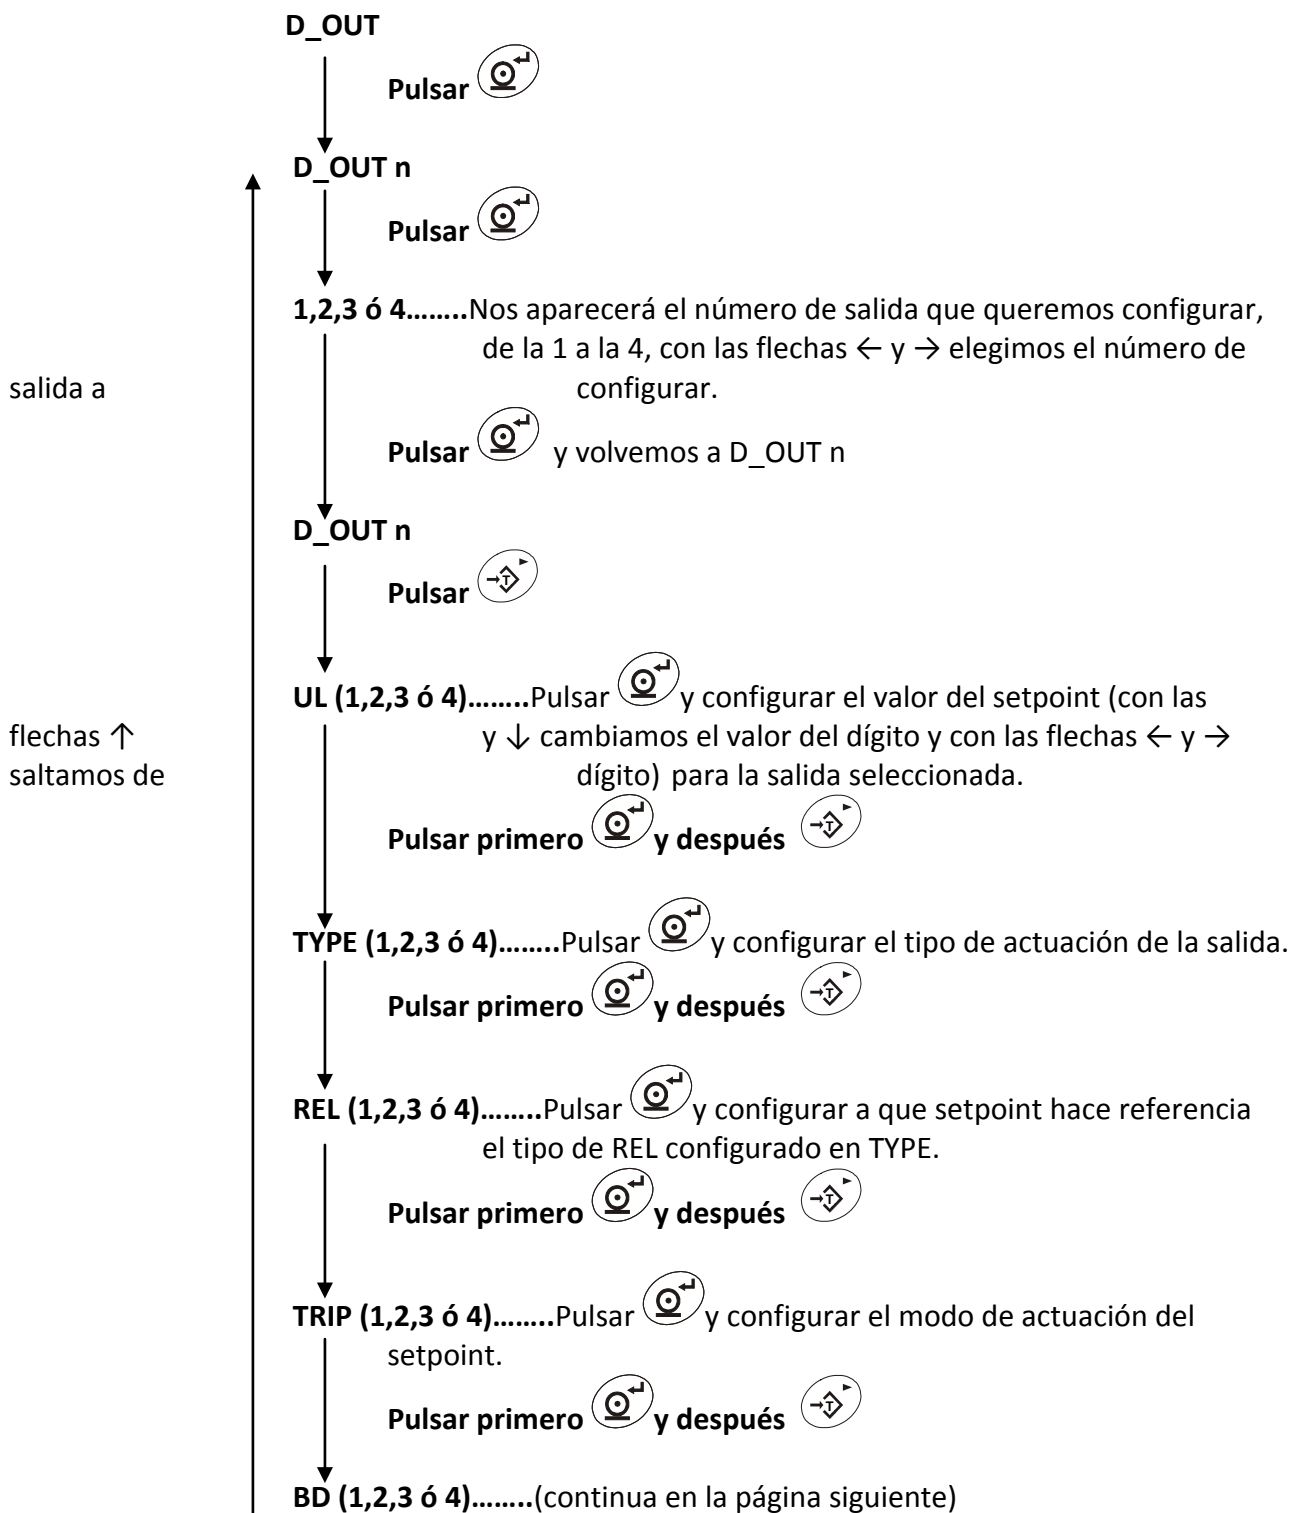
D_OUT

Pulsar

D_OUT n

Pulsar

1,2,3 ó 4……..Nos aparecerá el número de salida que queremos configurar, de la 1 a la 4, con las flechas ← y → elegimos el número de salida a configurar.

Pulsar y volvemos a D_OUT n

D_OUT n

Pulsar

UL (1,2,3 ó 4)……..Pulsar y configurar el valor del setpoint (con las flechas ↑ y ↓ cambiamos el valor del dígito y con las flechas ← y → saltamos de dígito) para la salida seleccionada.

Pulsar primero y después

TYPE (1,2,3 ó 4)……..Pulsar y configurar el tipo de actuación de la salida.

Pulsar primero y después

REL (1,2,3 ó 4)……..Pulsar y configurar a que setpoint hace referencia el tipo de REL configurado en TYPE.

Pulsar primero y después

TRIP (1,2,3 ó 4)……..Pulsar y configurar el modo de actuación del setpoint.

Pulsar primero y después

BD (1,2,3 ó 4)……..(continua en la página siguiente)